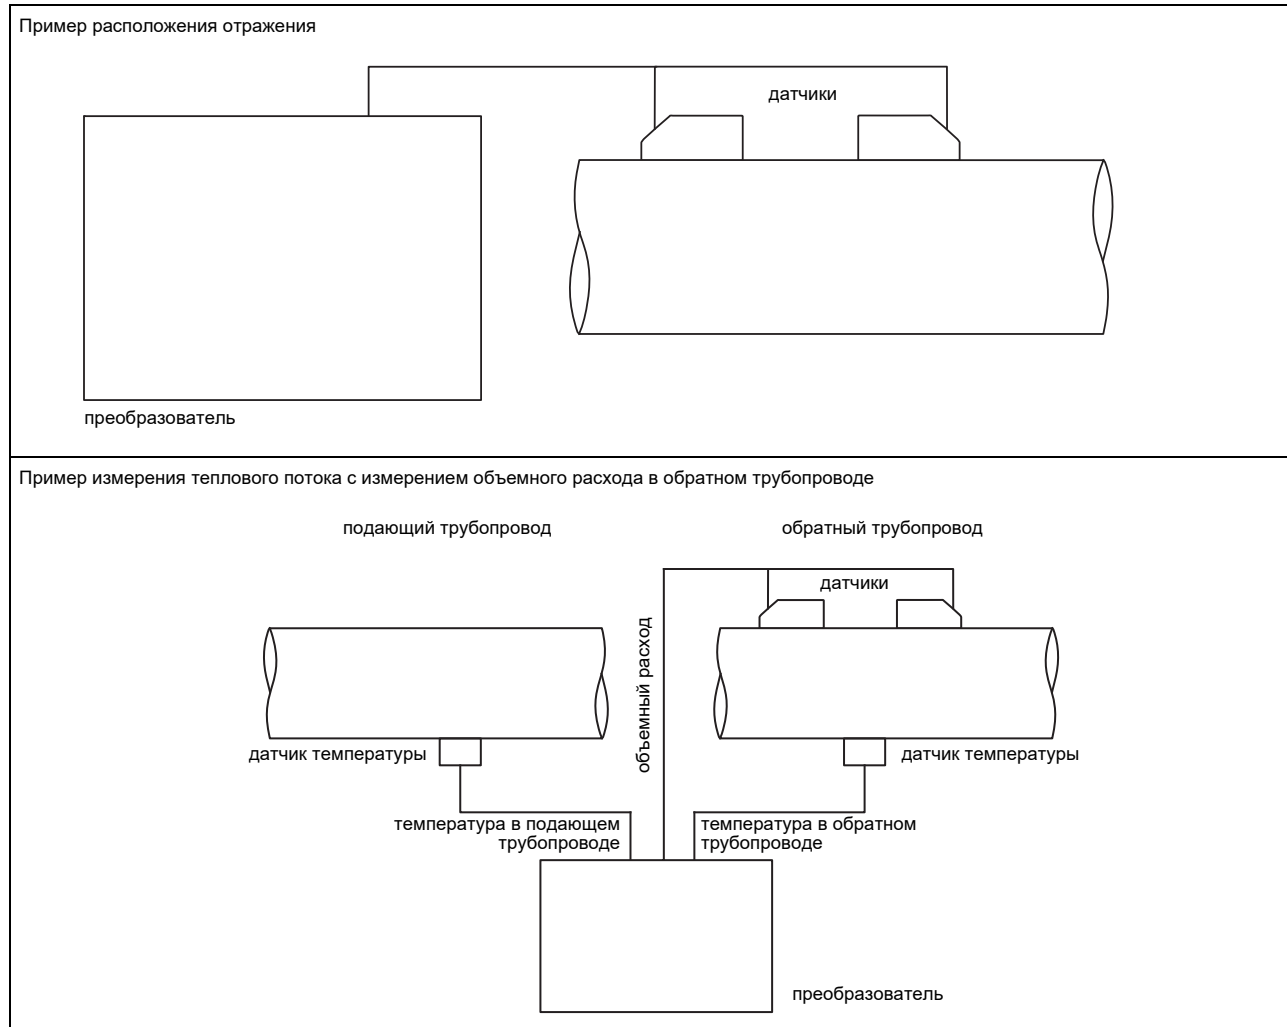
Пример расположения отражения

датчики

преобразователь

Пример измерения теплового потока с измерением объемного расхода в обратном трубопроводе

подающий трубопровод

обратный трубопровод

датчики

объемный расход

датчик температуры

датчик температуры

температура в подающем трубопроводе

температура в обратном трубопроводе

преобразователь